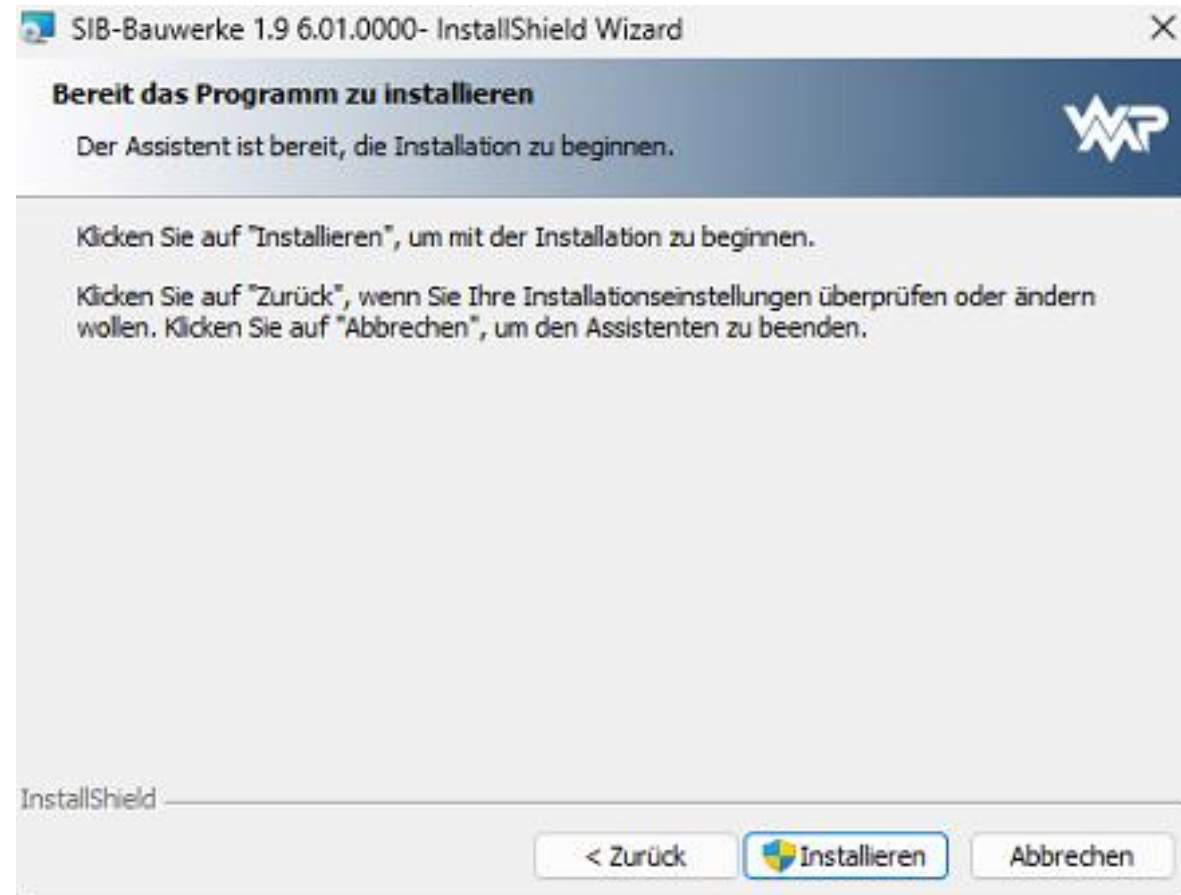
SIB-Bauwerke 1.9 6.01.0000- InstallShield Wizard

×

Bereit das Programm zu installieren

Der Assistent ist bereit, die Installation zu beginnen.

WVP

Klicken Sie auf "Installieren", um mit der Installation zu beginnen.

Klicken Sie auf "Zurück", wenn Sie Ihre Installationseinstellungen überprüfen oder ändern wollen. Klicken Sie auf "Abbrechen", um den Assistenten zu beenden.

InstallShield

< Zurück

Installieren

Abbrechen